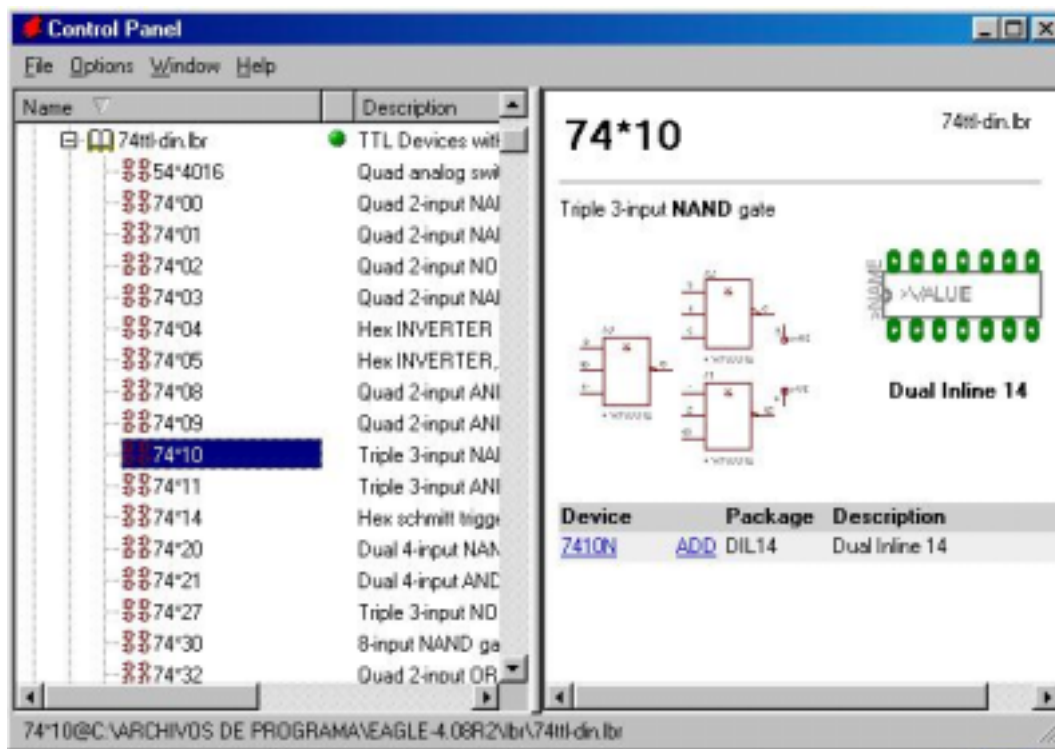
Control Panel

File Options Window Help

| Name | Description |
|---|---|
| 74ttl-din.lbr | TTL Devices with |
| 54*4016 | Quad analog swi |
| 74*00 | Quad 2-input NAI |
| 74*01 | Quad 2-input NAI |
| 74*02 | Quad 2-input NO |
| 74*03 | Quad 2-input NAI |
| 74*04 | Hex INVERTER |
| 74*05 | Hex INVERTER, |
| 74*08 | Quad 2-input ANI |
| 74*09 | Quad 2-input ANI |
| 74*10 | Triple 3-input NAI |
| 74*11 | Triple 3-input ANI |
| 74*14 | Hex schmitt trigg |
| 74*20 | Dual 4-input NAN |
| 74*21 | Dual 4-input AND |
| 74*27 | Triple 3-input NO |
| 74*30 | 8-input NAND ga |
| 74*32 | Quad 2-input OR |

74*10

74ttl-din.lbr

Triple 3-input **NAND** gate

>NAME >VALUE

Dual Inline 14

| Device | | Package | Description |
|---|---|---|---|
| 7410N | ADD | DIL14 | Dual Inline 14 |

74*10@C:\ARCHIVOS DE PROGRAMA\EAGLE-4.08R2\lbr\74ttl-din.lbr